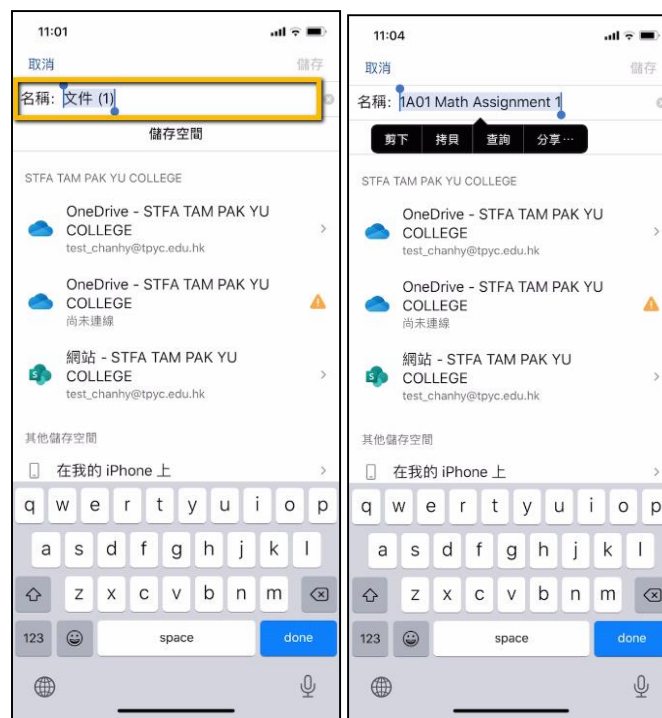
11:01

取消

儲存

名稱: 文件 (1)

儲存空間

STFA TAM PAK YU COLLEGE

OneDrive - STFA TAM PAK YU COLLEGE
test_chanhy@tpyc.edu.hk

OneDrive - STFA TAM PAK YU COLLEGE
尚未連線

網站 - STFA TAM PAK YU COLLEGE
test_chanhy@tpyc.edu.hk

其他儲存空間

在我的 iPhone 上

q w e r t y u i o p
a s d f g h j k l
z x c v b n m
123 space done

11:04

取消

儲存

名稱: 1A01 Math Assignment 1

剪下 拷貝 查詢 分享⋯

STFA TAM PAK YU COLLEGE

OneDrive - STFA TAM PAK YU COLLEGE
test_chanhy@tpyc.edu.hk

OneDrive - STFA TAM PAK YU COLLEGE
尚未連線

網站 - STFA TAM PAK YU COLLEGE
test_chanhy@tpyc.edu.hk

其他儲存空間

在我的 iPhone 上

q w e r t y u i o p
a s d f g h j k l
z x c v b n m
123 space done